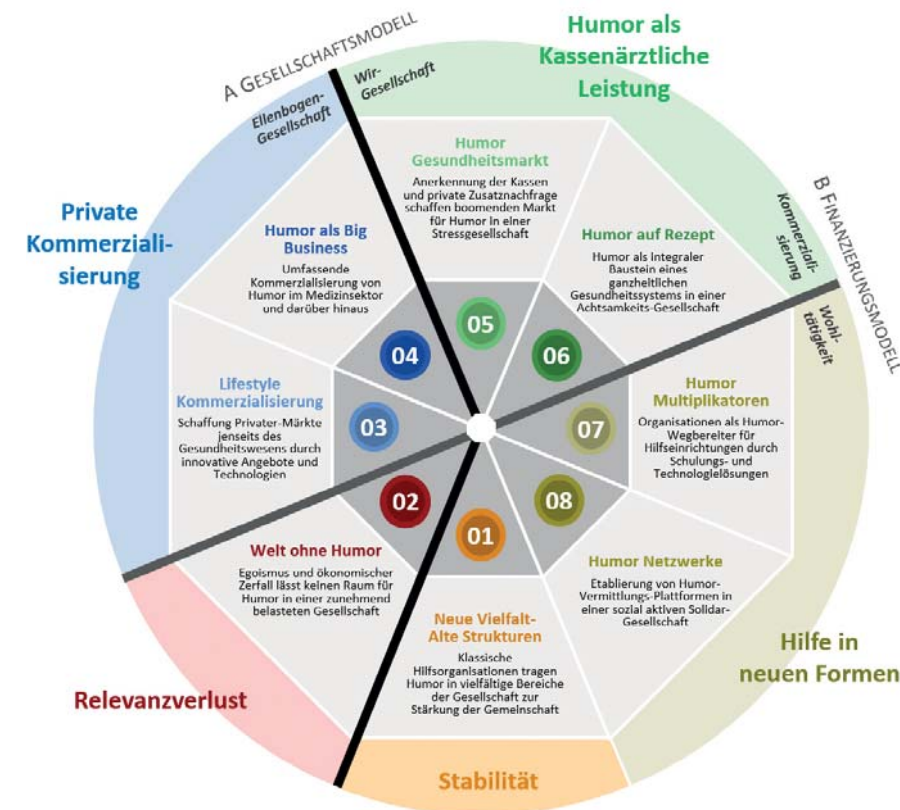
Humor als Kassenärztliche Leistung

A Gesellschaftsmodell

Wir-Gesellschaft

Ellenbogen-Gesellschaft

B Finanzierungsmodell

Kommerziali-sierung

Wohl-tätigkeit

Private Kommerziali-sierung

Humor Gesundheitsmarkt
Anerkennung der Kassen und private Zusatznachfrage schaffen boomenden Markt für Humor in einer Stressgesellschaft

Humor als Big Business
Umfassende Kommerzialisierung von Humor im Medizinsektor und darüber hinaus

Humor auf Rezept
Humor als integraler Baustein eines ganzheitlichen Gesundheitssystems in einer Achtsamkeits-Gesellschaft

05

04

06

Lifestyle Kommerzialisierung
Schaffung Privater-Märkte jenseits des Gesundheitswesens durch innovative Angebote und Technologien

03

07

Humor Multiplikatoren
Organisationen als Humor-Wegbereiter für Hilfseinrichtungen durch Schulungs- und Technologielösungen

02

08

01

Welt ohne Humor
Egoismus und ökonomischer Zerfall lässt keinen Raum für Humor in einer zunehmend belasteten Gesellschaft

Humor Netzwerke
Etablierung von Humor-Vermittlungs-Plattformen in einer sozial aktiven Solidar-Gesellschaft

Neue Vielfalt-Alte Strukturen
Klassische Hilfsorganisationen tragen Humor in vielfältige Bereiche der Gesellschaft zur Stärkung der Gemeinschaft

Hilfe in neuen Formen

Relevanzverlust

Stabilität